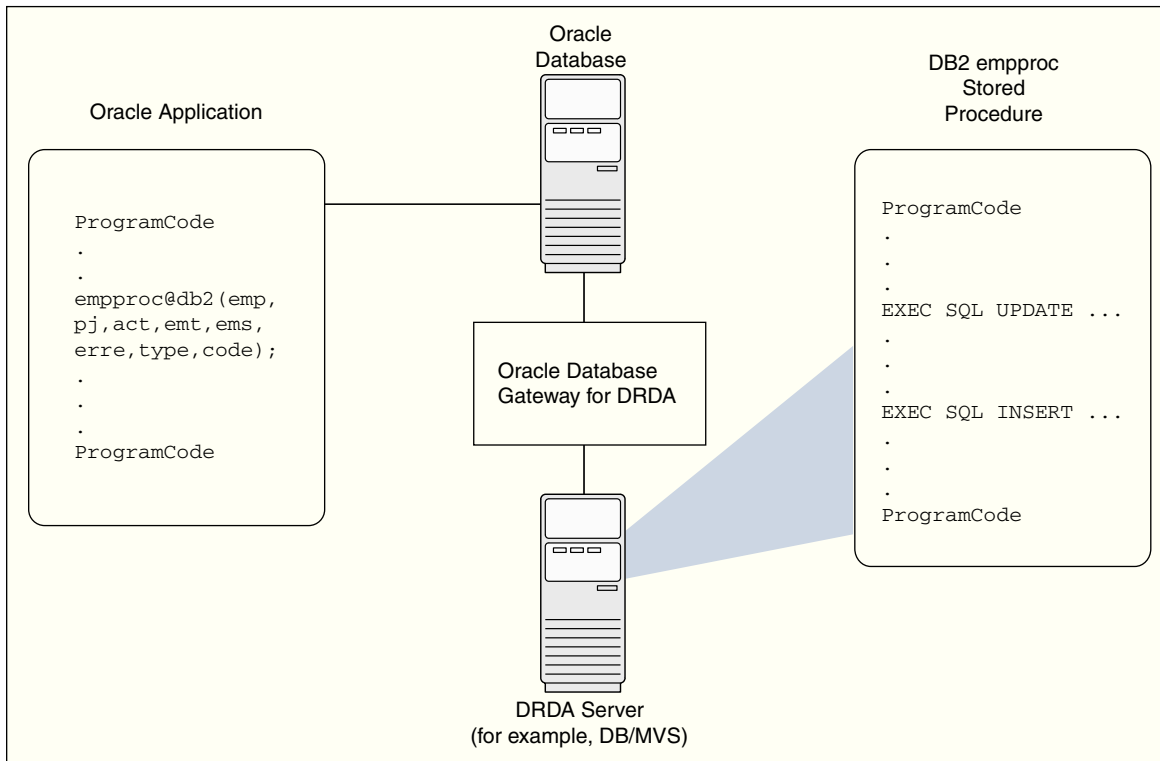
Oracle Application

ProgramCode
.
.
empproc@db2(emp, pj,act,emt,ems, erre,type,code);
.
.
.
ProgramCode

Oracle Database

Oracle Database Gateway for DRDA

DRDA Server (for example, DB/MVS)

DB2 empproc Stored Procedure

ProgramCode
.
.
.
EXEC SQL UPDATE ...
.
.
.
EXEC SQL INSERT ...
.
.
.
ProgramCode